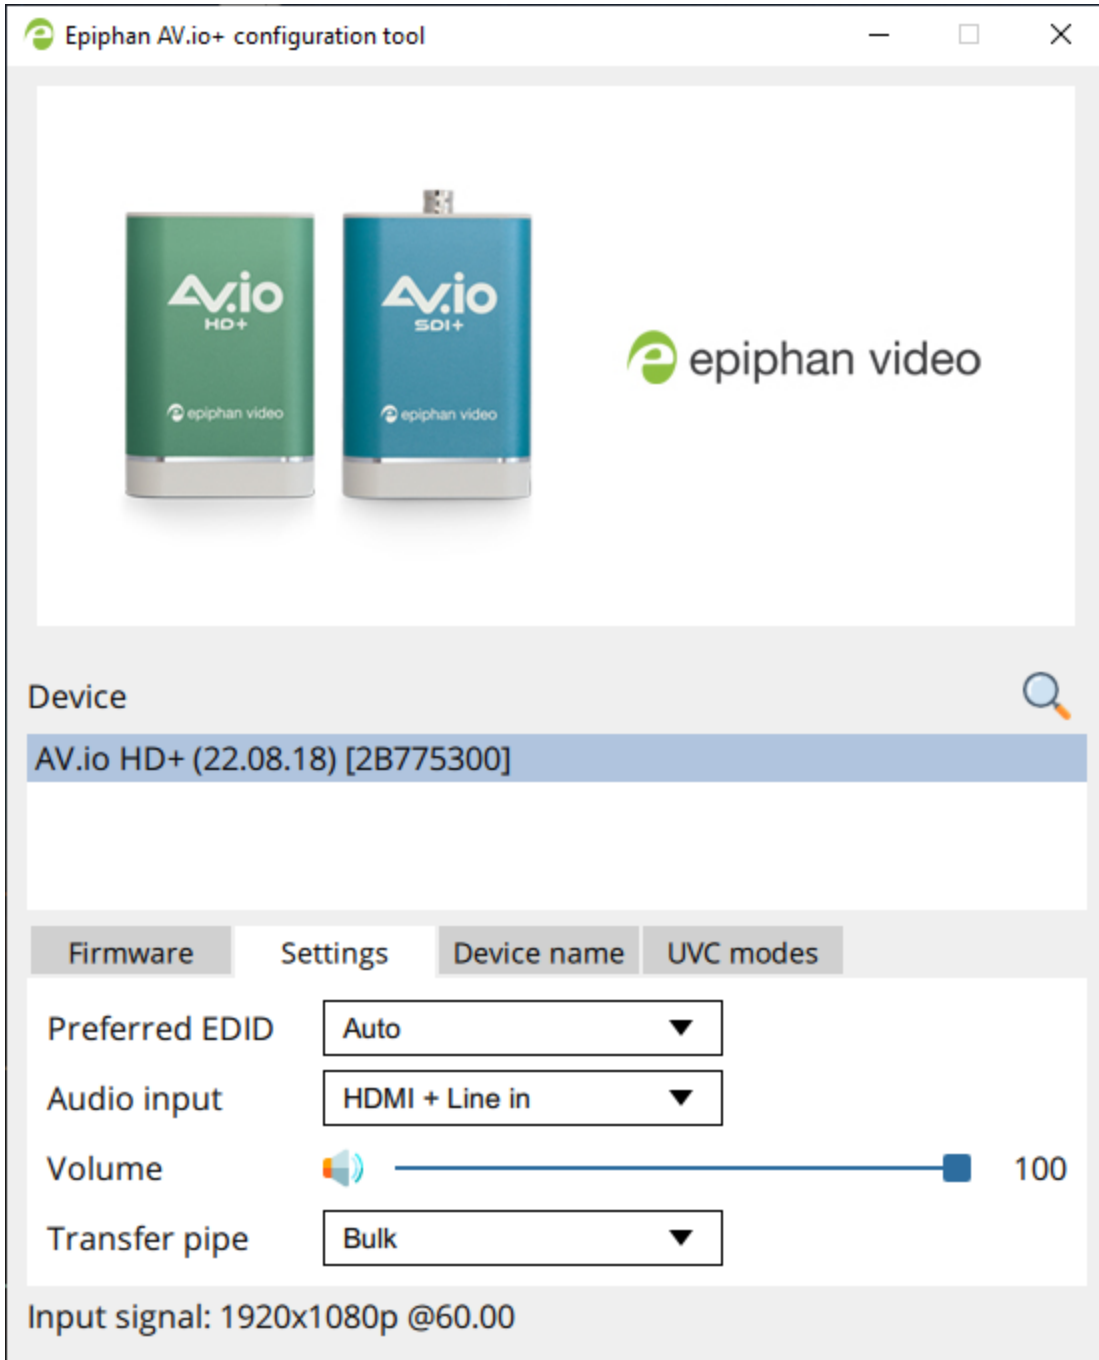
Epiphan AV.io+ configuration tool

AV.io HD+

epiphan video

AV.io SDI+

epiphan video

epiphan video

Device

AV.io HD+ (22.08.18) [2B775300]

Firmware Settings Device name UVC modes

Preferred EDID Auto

Audio input HDMI + Line in

Volume 100

Transfer pipe Bulk

Input signal: 1920x1080p @60.00